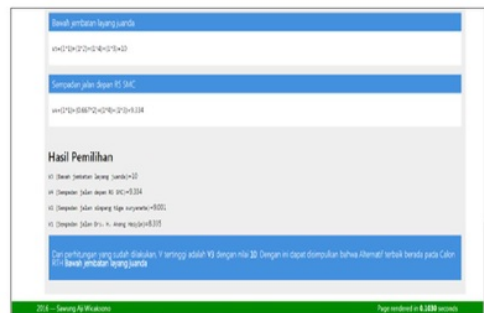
Bawah jembatan layang juanda

v3=(1*3)+(3*2)+(3*4)+(3*3)=33

Sempadan jalan depan RS SMC

v4=(1*3)+(0.667*2)+(2*4)+(3*1)=9.334

Hasil Pemilihan

V3 (Bawah jembatan layang juanda)=33

V4 (Sempadan jalan depan RS SMC)=9.334

V1 (Sempadan jalan simpang tiga suryanata)=9.001

V2 (Sempadan jalan Drs. H. Anang Hasyim)=9.335

Dari perhitungan yang sudah dilakukan, V tertinggi adalah V3 dengan nilai 33. Dengan ini dapat disimpulkan bahwa Alternatif terbaik berada pada Calon RTH Bawah jembatan layang juanda

2016 — Sawung Aji Wicaksono

Page rendered in 0.1030 seconds